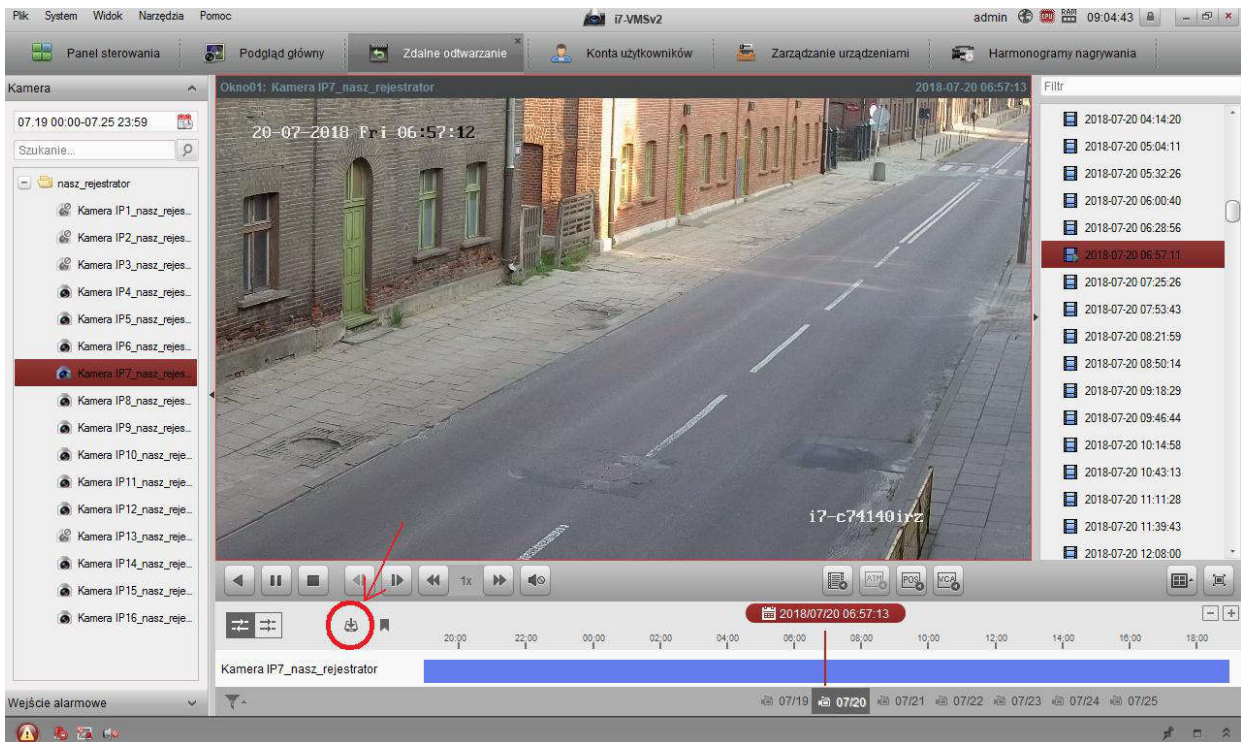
Plik System Widok Narzędzia Pomoc

i7-VMSv2

admin 09:04:43

Panel sterowania | Podgląd główny | Zdalne odtwarzanie | Konta użytkowników | Zarządzanie urządzeniami | Harmonogramy nagrywania

Kamera

07.19 00:00-07.25 23:59

Szukanie...

nasz_rejestrator
Kamera IP1_nasz_rejes...
Kamera IP2_nasz_rejes...
Kamera IP3_nasz_rejes...
Kamera IP4_nasz_rejes...
Kamera IP5_nasz_rejes...
Kamera IP6_nasz_rejes...
Kamera IP7_nasz_rejes...
Kamera IP8_nasz_rejes...
Kamera IP9_nasz_rejes...
Kamera IP10_nasz_reje...
Kamera IP11_nasz_reje...
Kamera IP12_nasz_reje...
Kamera IP13_nasz_reje...
Kamera IP14_nasz_reje...
Kamera IP15_nasz_reje...
Kamera IP16_nasz_reje...

Wejście alarmowe

Okno01: Kamera IP7_nasz_rejestrator

2018-07-20 06:57:13

20-07-2018 Fri 06:57:12

i7-c74140irz

1x

Filtr

2018-07-20 04:14:20
2018-07-20 05:04:11
2018-07-20 05:32:26
2018-07-20 06:00:40
2018-07-20 06:28:56
2018-07-20 06:57:11
2018-07-20 07:25:26
2018-07-20 07:53:43
2018-07-20 08:21:59
2018-07-20 08:50:14
2018-07-20 09:18:29
2018-07-20 09:46:44
2018-07-20 10:14:58
2018-07-20 10:43:13
2018-07-20 11:11:28
2018-07-20 11:39:43
2018-07-20 12:08:00

ATM POS VCA

2018/07/20 06:57:13

20:00 22:00 00:00 02:00 04:00 06:00 08:00 10:00 12:00 14:00 16:00 18:00

Kamera IP7_nasz_rejestrator

07/19 07/20 07/21 07/22 07/23 07/24 07/25